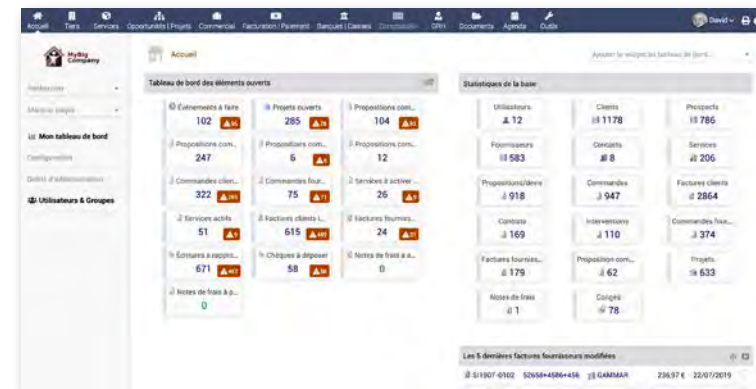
Accueil Tiers Services Opportunités | Projets Commercial Facturation | Paiement Banques | Caisses Comptabilité GRH Documents Agenda Outils

David

MyBig Company

Rechercher

Marque-pages

Mon tableau de bord

Configuration

Outils d'administration

Utilisateurs & Groupes

Accueil

Ajouter le widget au tableau de bord...

Tableau de bord des éléments ouverts

Événements à faire 102 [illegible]

Projets ouverts 285 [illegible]

Propositions com... 104 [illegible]

Propositions com... 247

Propositions com... 6 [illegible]

Propositions com... 12

Commandes clien... 322 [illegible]

Commandes four... 75 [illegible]

Services à activer ... 26 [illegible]

Services actifs 51 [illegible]

Factures clients i... 615 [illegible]

Factures fournisse... 24 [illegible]

Écritures à rappro... 671 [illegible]

Chèques à déposer 58 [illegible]

Notes de frais à a... 0

Notes de frais à p... 0

Statistiques de la base

Utilisateurs 12

Clients 1178

Prospects 786

Fournisseurs 583

Contacts 8

Services 206

Propositions/devis 918

Commandes 947

Factures clients 2864

Contrats 169

Interventions 110

Commandes fou... 374

Factures fournisse... 179

Proposition com... 62

Projets 633

Notes de frais 1

Congés 78

Les 5 dernières factures fournisseurs modifiées

SI1907-0102 52658+4586+456 GAMMAR 236,97 € 22/07/2019